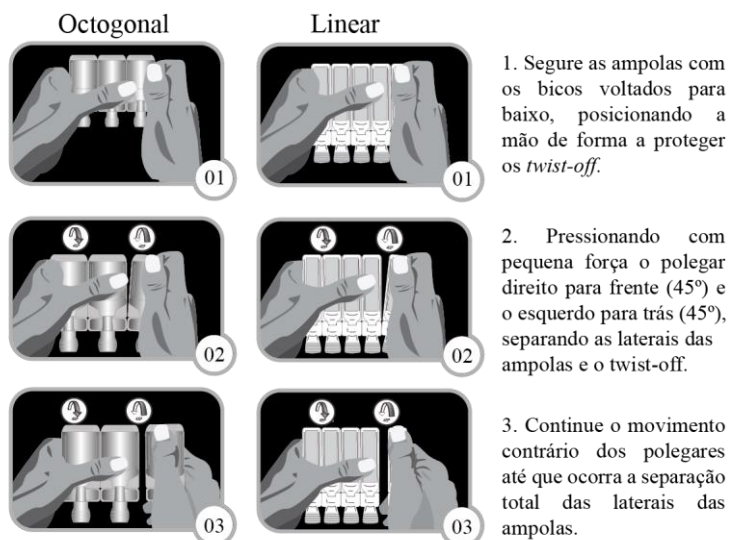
Octogonal

01

02

03

Linear

01

02

03

1. Segure as ampolas com os bicos voltados para baixo, posicionando a mão de forma a proteger os *twist-off*.

2. Pressionando com pequena força o polegar direito para frente (45º) e o esquerdo para trás (45º), separando as laterais das ampolas e o twist-off.

3. Continue o movimento contrário dos polegares até que ocorra a separação total das laterais das ampolas.